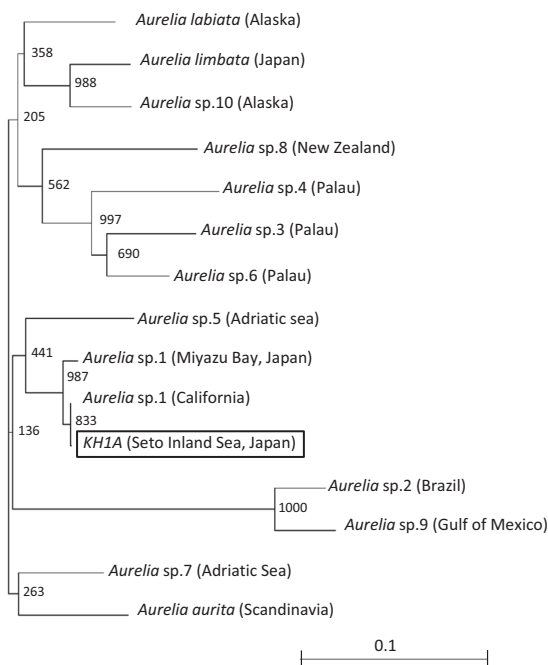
Aurelia labiata (Alaska)
358
Aurelia limbata (Japan)
988
Aurelia sp.10 (Alaska)
205
Aurelia sp.8 (New Zealand)
562
Aurelia sp.4 (Palau)
997
Aurelia sp.3 (Palau)
690
Aurelia sp.6 (Palau)
Aurelia sp.5 (Adriatic sea)
441
Aurelia sp.1 (Miyazu Bay, Japan)
987
Aurelia sp.1 (California)
833
136
KH1A (Seto Inland Sea, Japan)
Aurelia sp.2 (Brazil)
1000
Aurelia sp.9 (Gulf of Mexico)
Aurelia sp.7 (Adriatic Sea)
263
Aurelia aurita (Scandinavia)
0.1